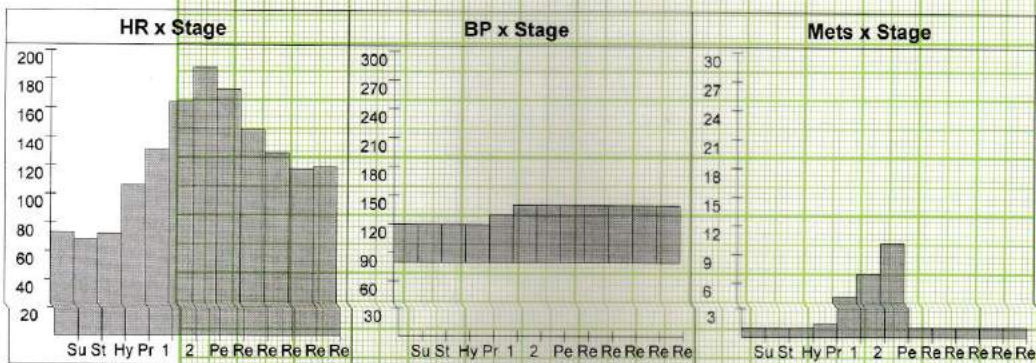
HR x Stage

200
180
160
140
120
100
80
60
40
20

Su St Hy Pr 1 2 Pe Re Re Re Re Re

BP x Stage

300
270
240
210
180
150
120
90
60
30

Su St Hy Pr 1 2 Pe Re Re Re Re Re

Mets x Stage

30
27
24
21
18
15
12
9
6
3

Su St Hy Pr 1 2 Pe Re Re Re Re Re